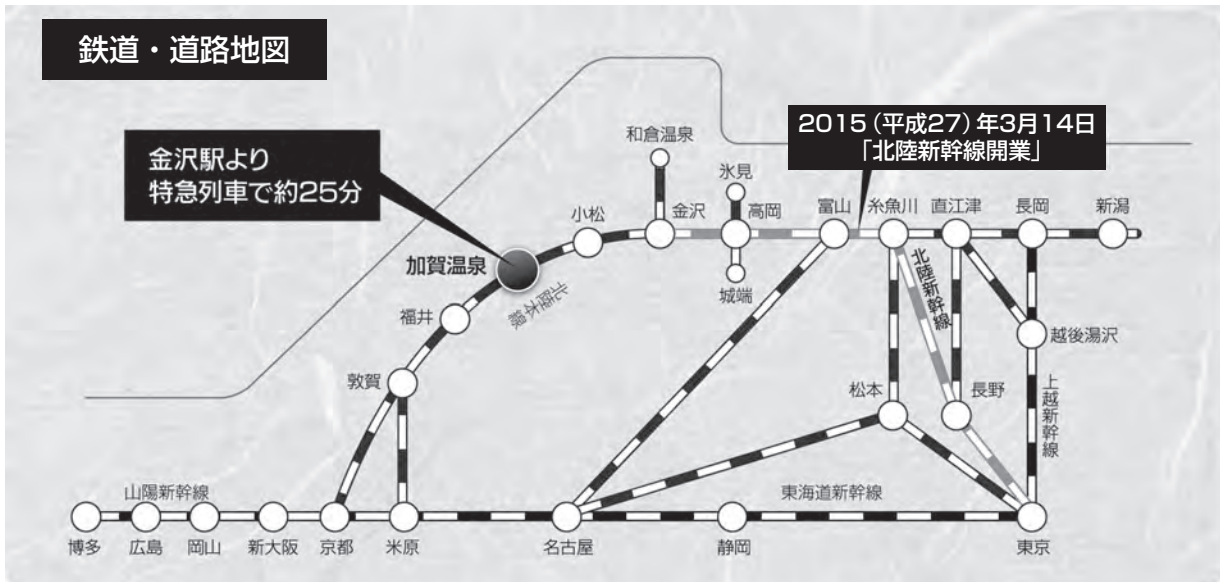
鉄道・道路地図

金沢駅より
特急列車で約25分

2015（平成27）年3月14日
「北陸新幹線開業」

和倉温泉
氷見
小松
金沢
高岡
富山
糸魚川
直江津
長岡
新潟
城端
加賀温泉
北陸本線
福井
北陸新幹線
越後湯沢
敦賀
松本
長野
上越新幹線
山陽新幹線
東海道新幹線
博多
広島
岡山
新大阪
京都
米原
名古屋
静岡
東京